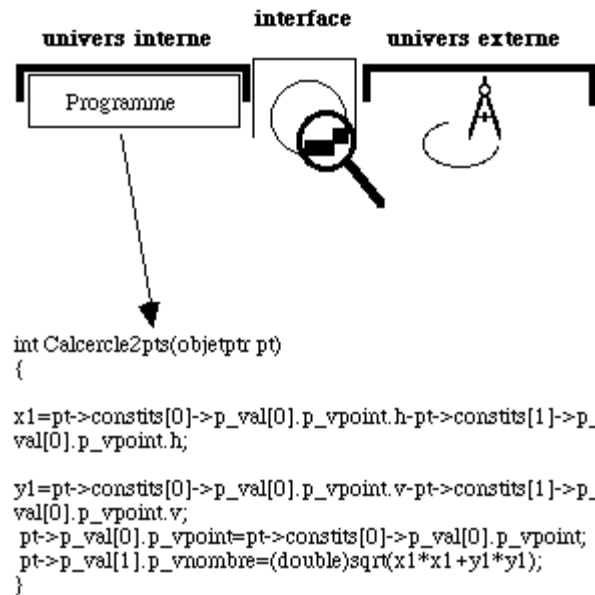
univers interne

interface

univers externe

Programme

int Calcercle2pts(objetptr pt)
{

x1=pt->constits[0]->p_val[0].p_vpoint.h-pt->constits[1]->p_val[0].p_vpoint.h;

y1=pt->constits[0]->p_val[0].p_vpoint.v-pt->constits[1]->p_val[0].p_vpoint.v;
pt->p_val[0].p_vpoint=pt->constits[0]->p_val[0].p_vpoint;
pt->p_val[1].p_vnombre=(double)sqrt(x1*x1+y1*y1);
}